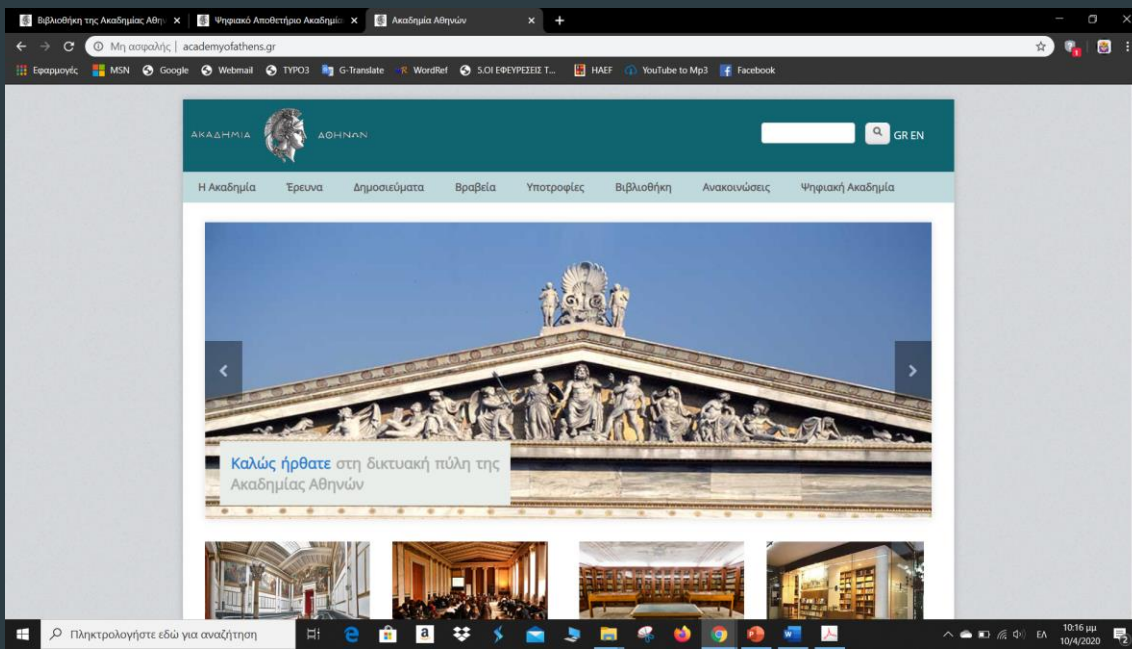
Βιβλιοθήκη της Ακαδημίας Αθη ×
Ψηφιακό Αποθετήριο Ακαδημία ×
Ακαδημία Αθηνών ×
+

Μη ασφαλής | academyofathens.gr

Εφαρμογές MSN Google Webmail TYPO3 G-Translate WordRef 5.ΟΙ ΕΦΕΥΡΕΣΕΙΣ Τ... HAEF YouTube to Mp3 Facebook

ΑΚΑΔΗΜΙΑ ΑΘΗΝΩΝ

GR EN

Η Ακαδημία Έρευνα Δημοσιεύματα Βραβεία Υποτροφίες Βιβλιοθήκη Ανακοινώσεις Ψηφιακή Ακαδημία

Καλώς ήρθατε στη δικτυακή πύλη της Ακαδημίας Αθηνών

Πληκτρολογήστε εδώ για αναζήτηση

ΕΛ 10:16 μμ 10/4/2020